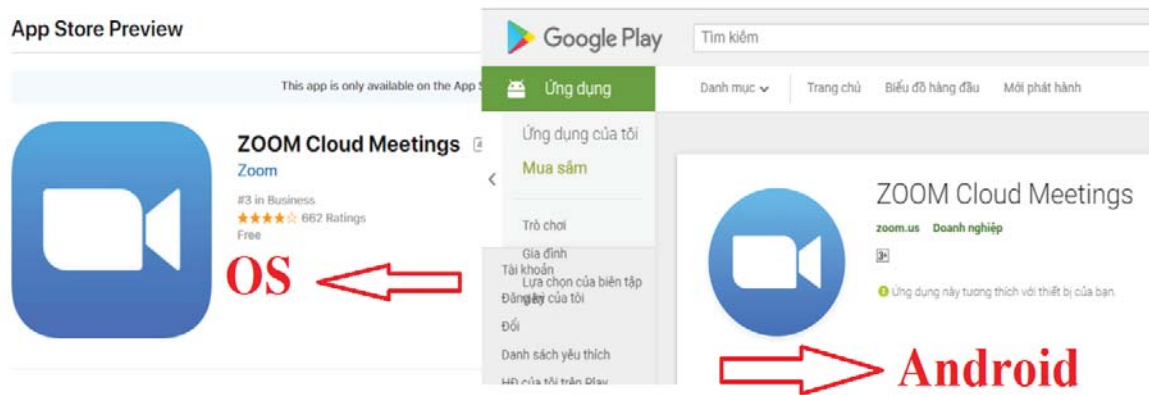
App Store Preview

This app is only available on the App S

ZOOM Cloud Meetings
Zoom
#3 in Business
★★★★☆ 662 Ratings
Free

OS

Google Play
Tìm kiếm

Ứng dụng
Danh mục
Trang chủ
Biểu đồ hàng đầu
Mới phát hành

Ứng dụng của tôi
Mua sắm

Trò chơi
Gia đình
Lựa chọn của biên tập
Tài khoản
Đăng ký của tôi
Đổi
Danh sách yêu thích
HĐ của tôi trên Play

ZOOM Cloud Meetings
zoom.us Doanh nghiệp
3+
Ứng dụng này tương thích với thiết bị của bạn.

Android